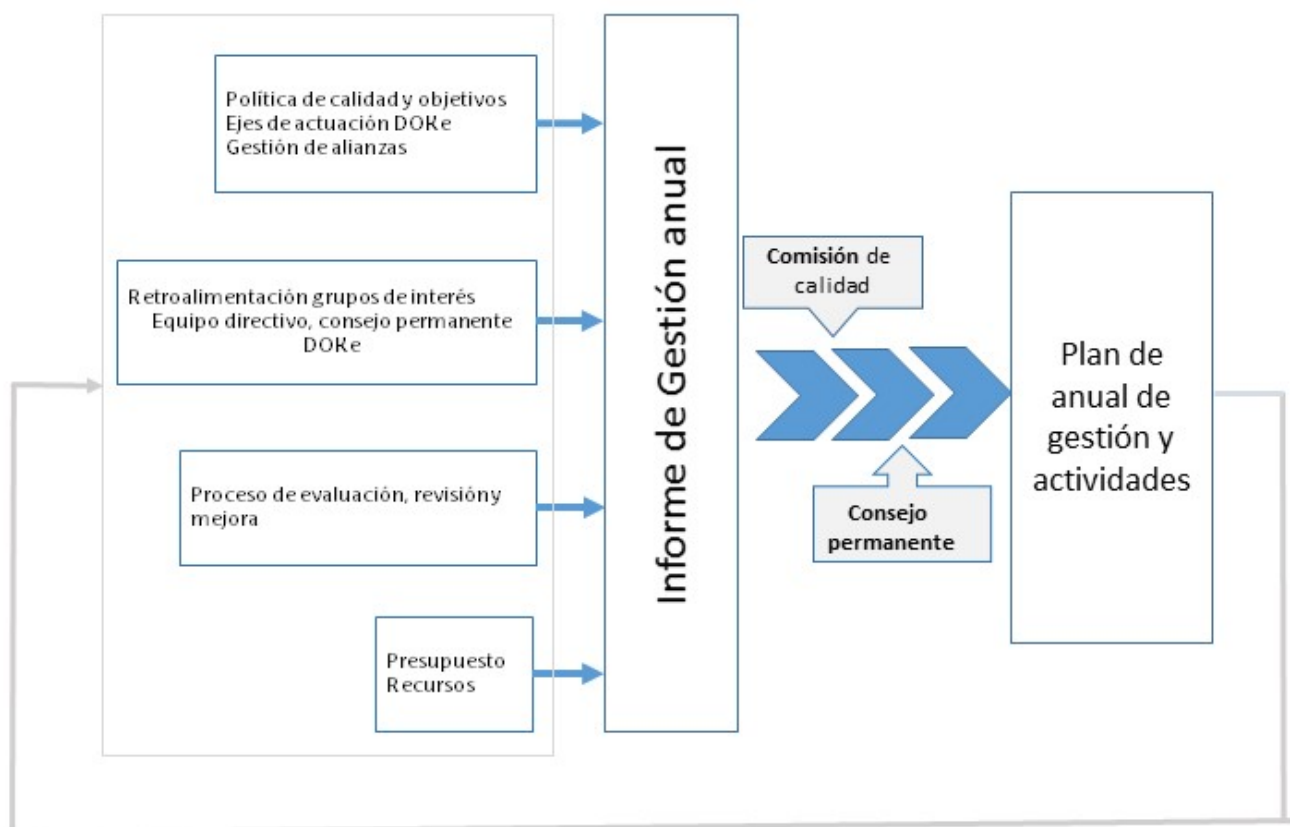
Política de calidad y objetivos
Ejes de actuación DOKe
Gestión de alianzas

Retroalimentación grupos de interés
Equipo directivo, consejo permanente
DOKe

Proceso de evaluación, revisión y mejora

Presupuesto
Recursos

Informe de Gestión anual

Comisión de calidad

Consejo permanente

Plan de anual de gestión y actividades